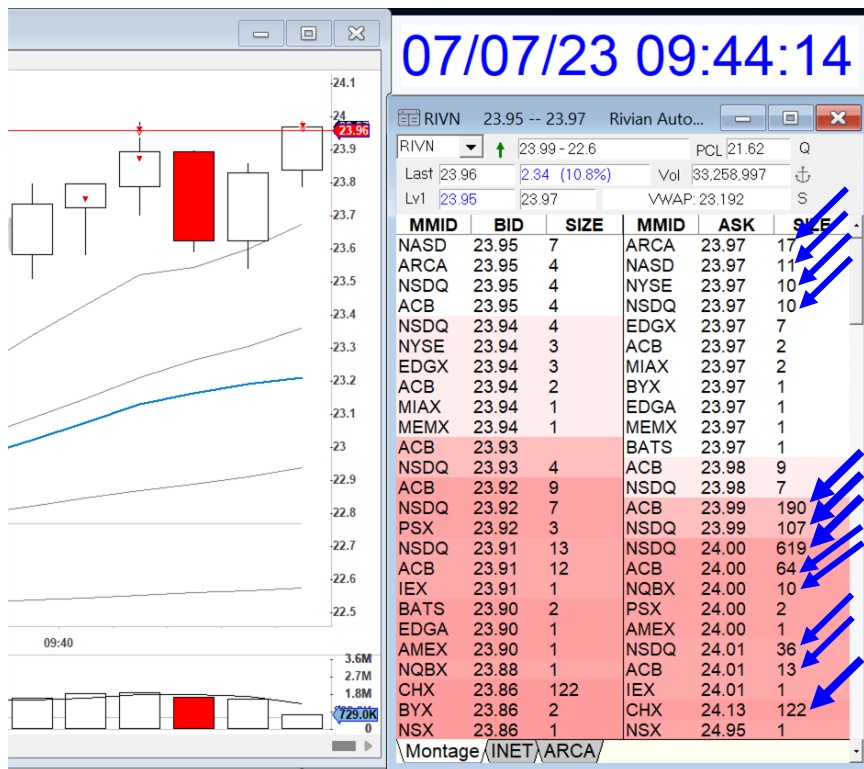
07/07/23 09:44:14

24.1
24
23.96
23.9
23.8
23.7
23.6
23.5
23.4
23.3
23.2
23.1
23
22.9
22.8
22.7
22.6
22.5
09:40
3.6M
2.7M
1.8M
729.0K
0

RIVN 23.95 -- 23.97 Rivian Auto...

RIVN 23.99 - 22.6 PCL 21.62 Q
Last 23.96 2.34 (10.8%) Vol 33,258,997
Lv1 23.95 23.97 VWAP: 23.192 S

| MMID | BID | SIZE | MMID | ASK | SIZE |
|---|---|---|---|---|---|
| NASD | 23.95 | 7 | ARCA | 23.97 | 17 |
| ARCA | 23.95 | 4 | NASD | 23.97 | 11 |
| NSDQ | 23.95 | 4 | NYSE | 23.97 | 10 |
| ACB | 23.95 | 4 | NSDQ | 23.97 | 10 |
| NSDQ | 23.94 | 4 | EDGX | 23.97 | 7 |
| NYSE | 23.94 | 3 | ACB | 23.97 | 2 |
| EDGX | 23.94 | 3 | MIAX | 23.97 | 2 |
| ACB | 23.94 | 2 | BYX | 23.97 | 1 |
| MIAX | 23.94 | 1 | EDGA | 23.97 | 1 |
| MEMX | 23.94 | 1 | MEMX | 23.97 | 1 |
| ACB | 23.93 | | BATS | 23.97 | 1 |
| NSDQ | 23.93 | 4 | ACB | 23.98 | 9 |
| ACB | 23.92 | 9 | NSDQ | 23.98 | 7 |
| NSDQ | 23.92 | 7 | ACB | 23.99 | 190 |
| PSX | 23.92 | 3 | NSDQ | 23.99 | 107 |
| NSDQ | 23.91 | 13 | NSDQ | 24.00 | 619 |
| ACB | 23.91 | 12 | ACB | 24.00 | 64 |
| IEX | 23.91 | 1 | NQBX | 24.00 | 10 |
| BATS | 23.90 | 2 | PSX | 24.00 | 2 |
| EDGA | 23.90 | 1 | AMEX | 24.00 | 1 |
| AMEX | 23.90 | 1 | NSDQ | 24.01 | 36 |
| NQBX | 23.88 | 1 | ACB | 24.01 | 13 |
| CHX | 23.86 | 122 | IEX | 24.01 | 1 |
| BYX | 23.86 | 2 | CHX | 24.13 | 122 |
| NSX | 23.86 | 1 | NSX | 24.95 | 1 |

Montage INET ARCA